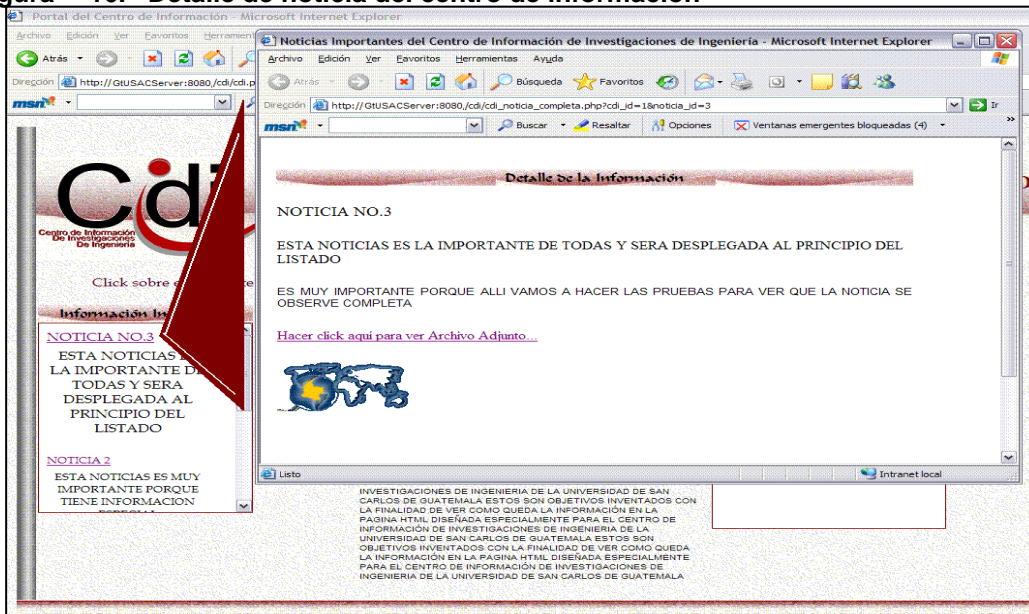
gura 16. Detalle de noticia del centro de información

Portal del Centro de Información - Microsoft Internet Explorer

Archivo Edición Ver Favoritos Herramientas

Atrás

Dirección http://GtUSACServer:8080/cdi/cdi.p

msn

Centro de Información De Investigaciones De Ingeniería

Click sobre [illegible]

Información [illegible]

NOTICIA NO.3

ESTA NOTICIAS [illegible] LA IMPORTANTE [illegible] TODAS Y SERA DESPLEGADA AL PRINCIPIO DEL LISTADO

NOTICIA 2

ESTA NOTICIAS ES MUY IMPORTANTE PORQUE TIENE INFORMACION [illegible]

INVESTIGACIONES DE INGENIERIA DE LA UNIVERSIDAD DE SAN CARLOS DE GUATEMALA ESTOS SON OBJETIVOS INVENTADOS CON LA FINALIDAD DE VER COMO QUEDA LA INFORMACIÓN EN LA PAGINA HTML DISEÑADA ESPECIALMENTE PARA EL CENTRO DE INFORMACIÓN DE INVESTIGACIONES DE INGENIERIA DE LA UNIVERSIDAD DE SAN CARLOS DE GUATEMALA ESTOS SON OBJETIVOS INVENTADOS CON LA FINALIDAD DE VER COMO QUEDA LA INFORMACIÓN EN LA PAGINA HTML DISEÑADA ESPECIALMENTE PARA EL CENTRO DE INFORMACIÓN DE INVESTIGACIONES DE INGENIERIA DE LA UNIVERSIDAD DE SAN CARLOS DE GUATEMALA

Noticias Importantes del Centro de Información de Investigaciones de Ingeniería - Microsoft Internet Explorer

Archivo Edición Ver Favoritos Herramientas Ayuda

Atrás Búsqueda Favoritos

Dirección http://GtUSACServer:8080/cdi/cdi_noticia_completa.php?cdi_id=1&noticia_id=3 Ir

msn Buscar Resaltar Opciones Ventanas emergentes bloqueadas (4)

Detalle de la Información

NOTICIA NO.3

ESTA NOTICIAS ES LA IMPORTANTE DE TODAS Y SERA DESPLEGADA AL PRINCIPIO DEL LISTADO

ES MUY IMPORTANTE PORQUE ALLI VAMOS A HACER LAS PRUEBAS PARA VER QUE LA NOTICIA SE OBSERVE COMPLETA

Hacer click aquí para ver Archivo Adjunto...

Listo Intranet local